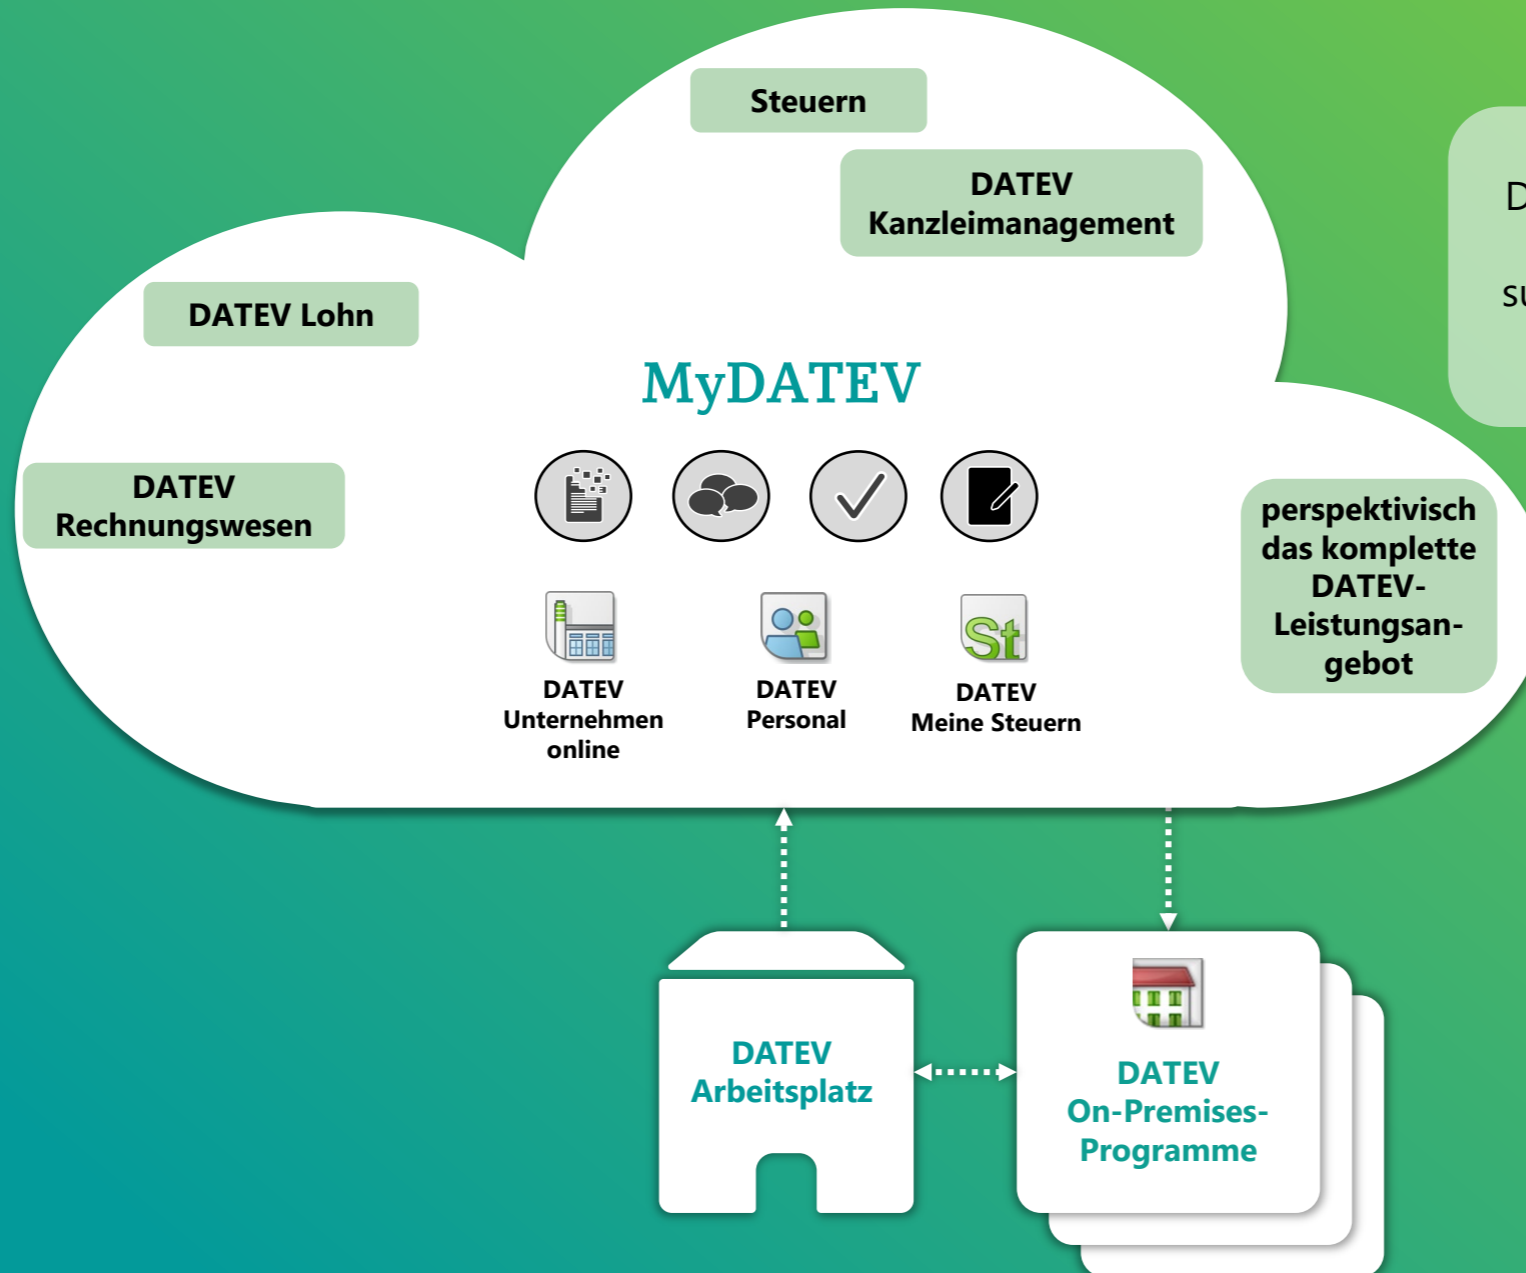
Steuern

DATEV Kanzleimanagement

DATEV Lohn

MyDATEV

DATEV Rechnungswesen

perspektivisch das komplette DATEV-Leistungsangebot

DATEV Unternehmen online

DATEV Personal

DATEV Meine Steuern

D

su

DATEV Arbeitsplatz

DATEV On-Premises-Programme